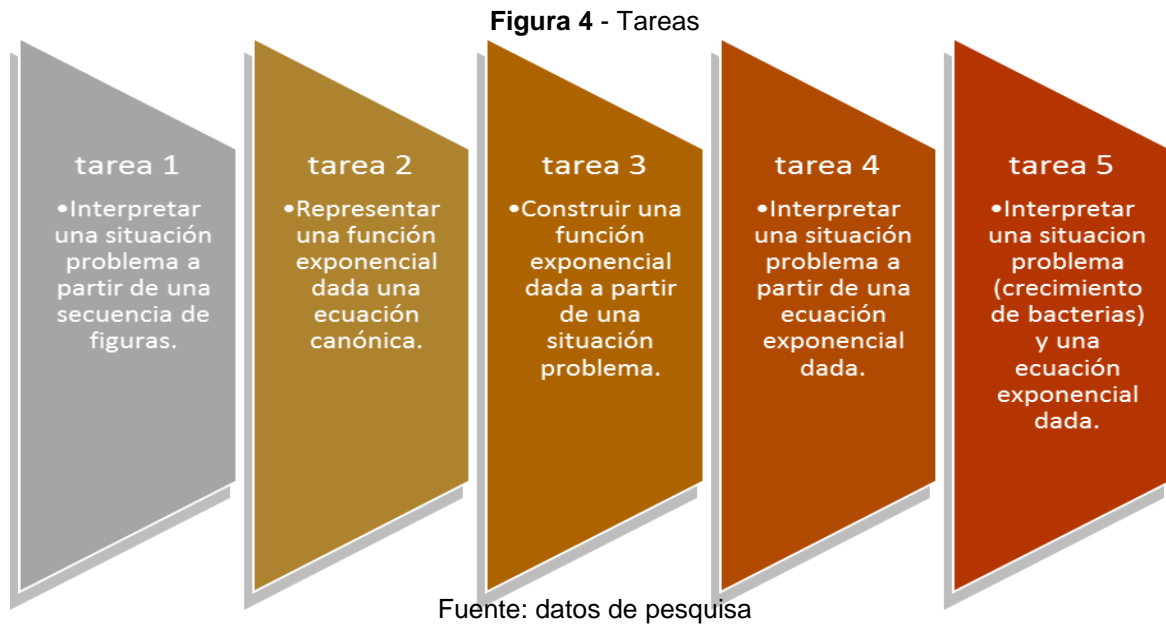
**Figura 4** - Tareas

tarea 1

•Interpretar una situación problema a partir de una secuencia de figuras.

tarea 2

•Representar una función exponencial dada una ecuación canónica.

tarea 3

•Construir una función exponencial dada a partir de una situación problema.

tarea 4

•Interpretar una situación problema a partir de una ecuación exponencial dada.

tarea 5

•Interpretar una situacion problema (crecimiento de bacterias) y una ecuación exponencial dada.

Fuente: datos de pesquisa